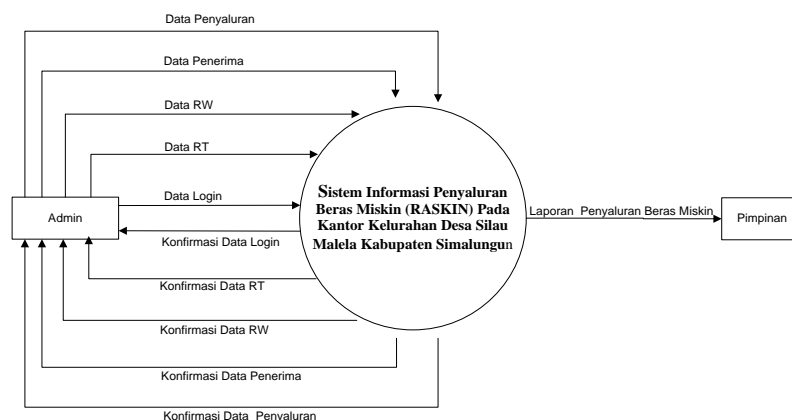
Data Penyaluran

Data Penerima

Data RW

Data RT

Data Login

Admin

Konfirmasi Data Login

Sistem Informasi Penyaluran Beras Miskin (RASKIN) Pada Kantor Kelurahan Desa Silau Malela Kabupaten Simalungun

Laporan Penyaluran Beras Miskin

Pimpinan

Konfirmasi Data RT

Konfirmasi Data RW

Konfirmasi Data Penerima

Konfirmasi Data Penyaluran